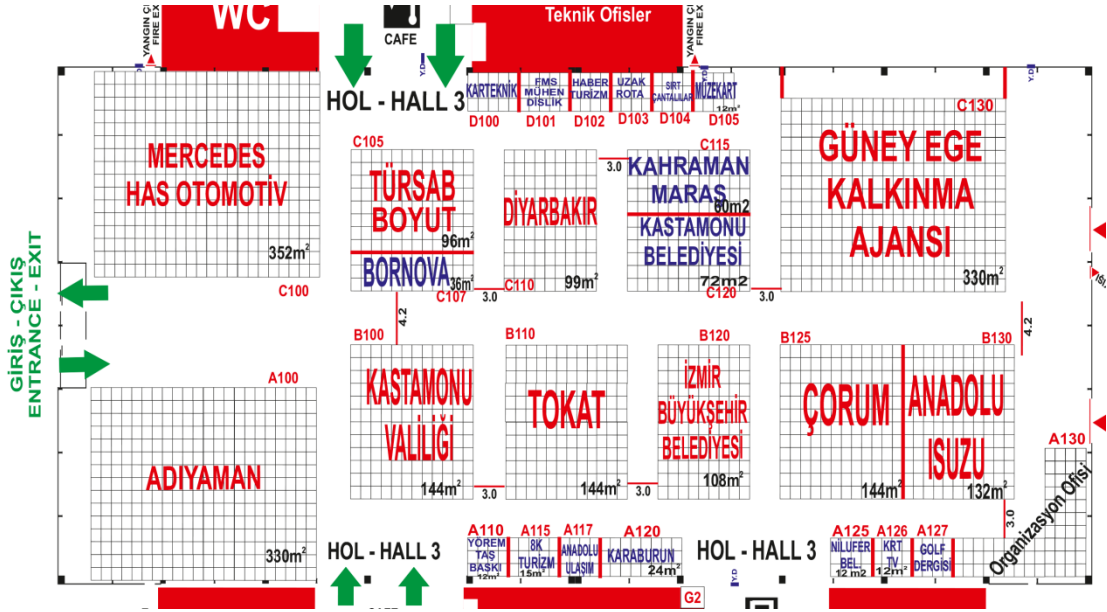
WC
YANGIN Ç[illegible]
FIRE EX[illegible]
CAFE
Teknik Ofisler
YANGIN Ç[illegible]
FIRE EX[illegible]
Y.D
Y.D
Y.D
HOL - HALL 3
KARTEKNİK
EMS MÜHENDİSLİK
HABER TURİZM
UZAK ROTA
SIRT ÇANTALILAR
MÜZEKART
12m²
D100
D101
D102
D103
D104
D105
C130
C105
C115
3.0
MERCEDES HAS OTOMOTİV
352m²
TÜRSAB BOYUT
96m²
BORNOVA
36m²
DİYARBAKIR
99m²
KAHRAMAN MARAŞ
60m2
KASTAMONU BELEDİYESİ
72m2
GÜNEY EGE KALKINMA AJANSI
330m²
C100
C107
C110
C120
3.0
3.0
GİRİŞ - ÇIKIŞ
ENTRANCE - EXIT
4.2
4.2
B100
B110
B120
B125
B130
A100
KASTAMONU VALİLİĞİ
144m²
TOKAT
144m²
İZMİR BÜYÜKŞEHİR BELEDİYESİ
108m²
ÇORUM
144m²
ANADOLU ISUZU
132m²
A130
ADIYAMAN
330m²
3.0
3.0
3.0
Organizasyon Ofisi
HOL - HALL 3
A110
A115
A117
A120
YÖREM TAŞ BASKI
12m²
8K TURİZM
15m²
ANADOLU ULAŞIM
KARABURUN
24m²
HOL - HALL 3
A125
A126
A127
NİLÜFER BEL.
12 m2
KRT TV
12m²
GOLF DERGİSİ
Y.D
G2